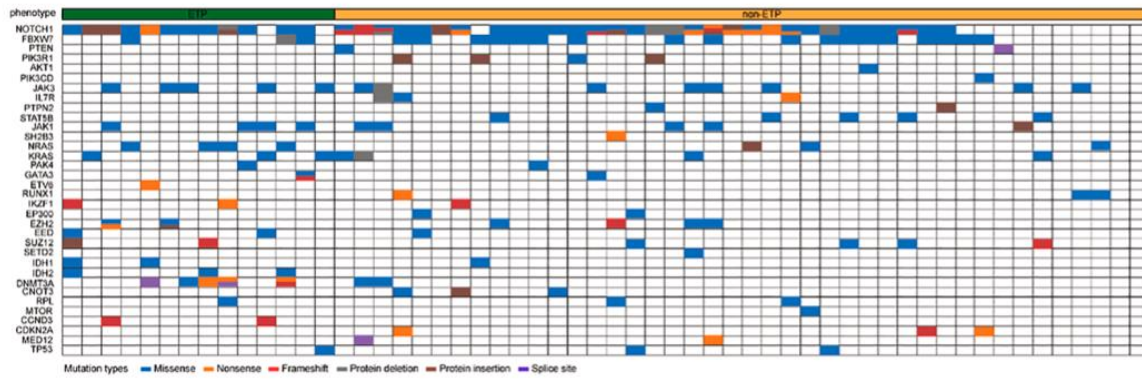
phenotype
ETP
non-ETP

NOTCH1
FBXW7
PTEN
PIK3R1
AKT1
PIK3CD
JAK3
IL7R
PTPN2
STAT5B
JAK1
SH2B3
NRAS
KRAS
PAK4
GATA3
ETV6
RUNX1
IKZF1
EP300
EZH2
EED
SUZ12
SETD2
IDH1
IDH2
DNMT3A
CNOT3
RPL
MTOR
CCND3
CDKN2A
MED12
TP53

Mutation types Missense Nonsense Frameshift Protein deletion Protein insertion Splice site